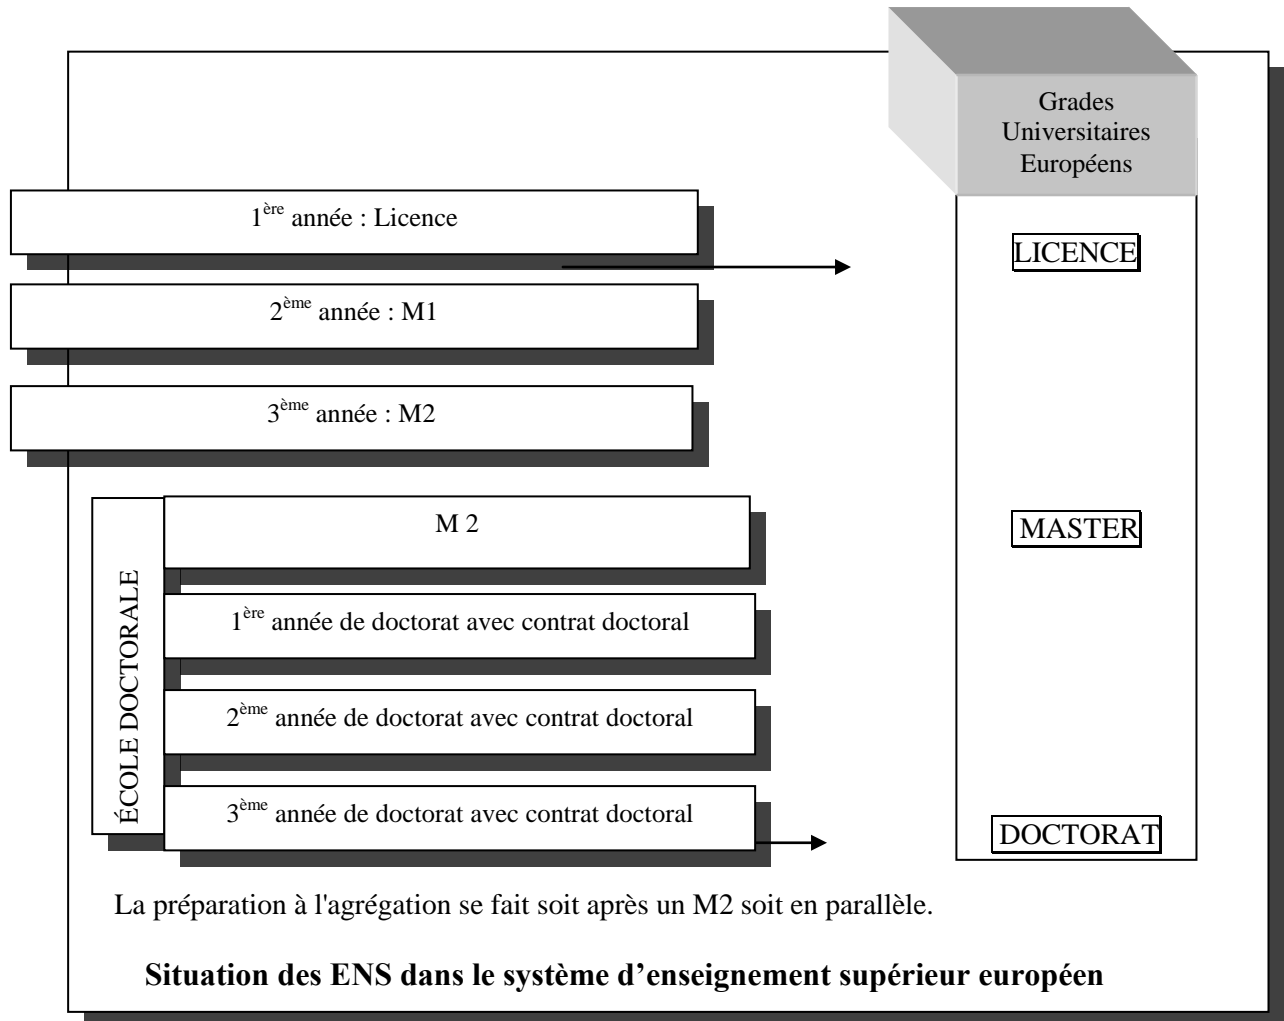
Grades Universitaires Européens

$1^{ère}$ année : Licence

$2^{ème}$ année : M1

$3^{ème}$ année : M2

ÉCOLE DOCTORALE

M 2

$1^{ère}$ année de doctorat avec contrat doctoral

$2^{ème}$ année de doctorat avec contrat doctoral

$3^{ème}$ année de doctorat avec contrat doctoral

LICENCE

MASTER

DOCTORAT

La préparation à l'agrégation se fait soit après un M2 soit en parallèle.

**Situation des ENS dans le système d'enseignement supérieur européen**